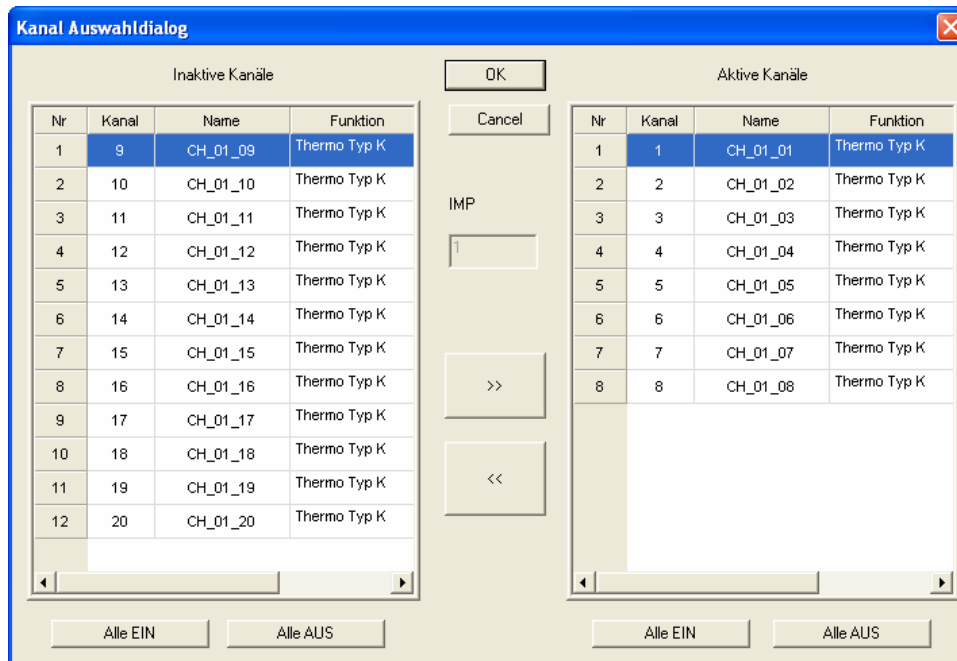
Kanal Auswahldialog

Inaktive Kanäle

| Nr | Kanal | Name | Funktion |
|---|---|---|---|
| 1 | 9 | CH_01_09 | Thermo Typ K |
| 2 | 10 | CH_01_10 | Thermo Typ K |
| 3 | 11 | CH_01_11 | Thermo Typ K |
| 4 | 12 | CH_01_12 | Thermo Typ K |
| 5 | 13 | CH_01_13 | Thermo Typ K |
| 6 | 14 | CH_01_14 | Thermo Typ K |
| 7 | 15 | CH_01_15 | Thermo Typ K |
| 8 | 16 | CH_01_16 | Thermo Typ K |
| 9 | 17 | CH_01_17 | Thermo Typ K |
| 10 | 18 | CH_01_18 | Thermo Typ K |
| 11 | 19 | CH_01_19 | Thermo Typ K |
| 12 | 20 | CH_01_20 | Thermo Typ K |

Alle EIN
Alle AUS

OK
Cancel
IMP
1
>>
<<

Aktive Kanäle

| Nr | Kanal | Name | Funktion |
|---|---|---|---|
| 1 | 1 | CH_01_01 | Thermo Typ K |
| 2 | 2 | CH_01_02 | Thermo Typ K |
| 3 | 3 | CH_01_03 | Thermo Typ K |
| 4 | 4 | CH_01_04 | Thermo Typ K |
| 5 | 5 | CH_01_05 | Thermo Typ K |
| 6 | 6 | CH_01_06 | Thermo Typ K |
| 7 | 7 | CH_01_07 | Thermo Typ K |
| 8 | 8 | CH_01_08 | Thermo Typ K |

Alle EIN
Alle AUS